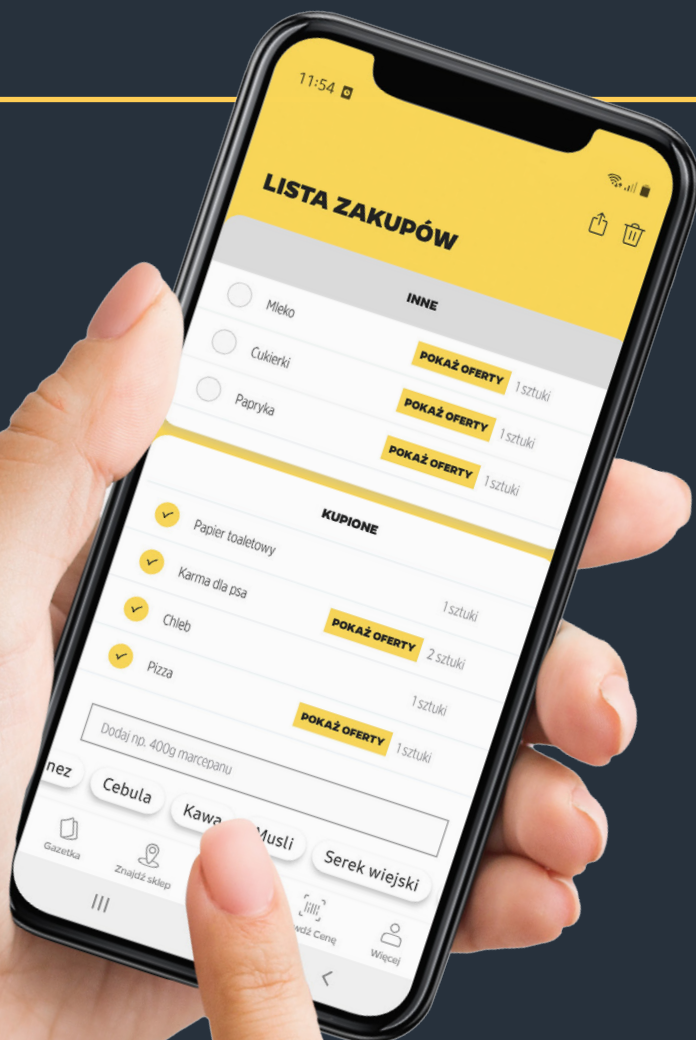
11:54

LISTA ZAKUPÓW

INNE

Mleko

Cukierki

POKAŻ OFERTY 1 sztuki

Papryka

POKAŻ OFERTY 1 sztuki

POKAŻ OFERTY 1 sztuki

KUPIONE

Papier toaletowy

Karma dla psa

1 sztuki

Chleb

POKAŻ OFERTY 2 sztuki

Pizza

1 sztuki

POKAŻ OFERTY 1 sztuki

Dodaj np. 400g marcepanu

nez

Cebula

Kawa

Musli

Serek wiejski

Gazetka

Znajdź sklep

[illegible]dź Cenę

Więcej